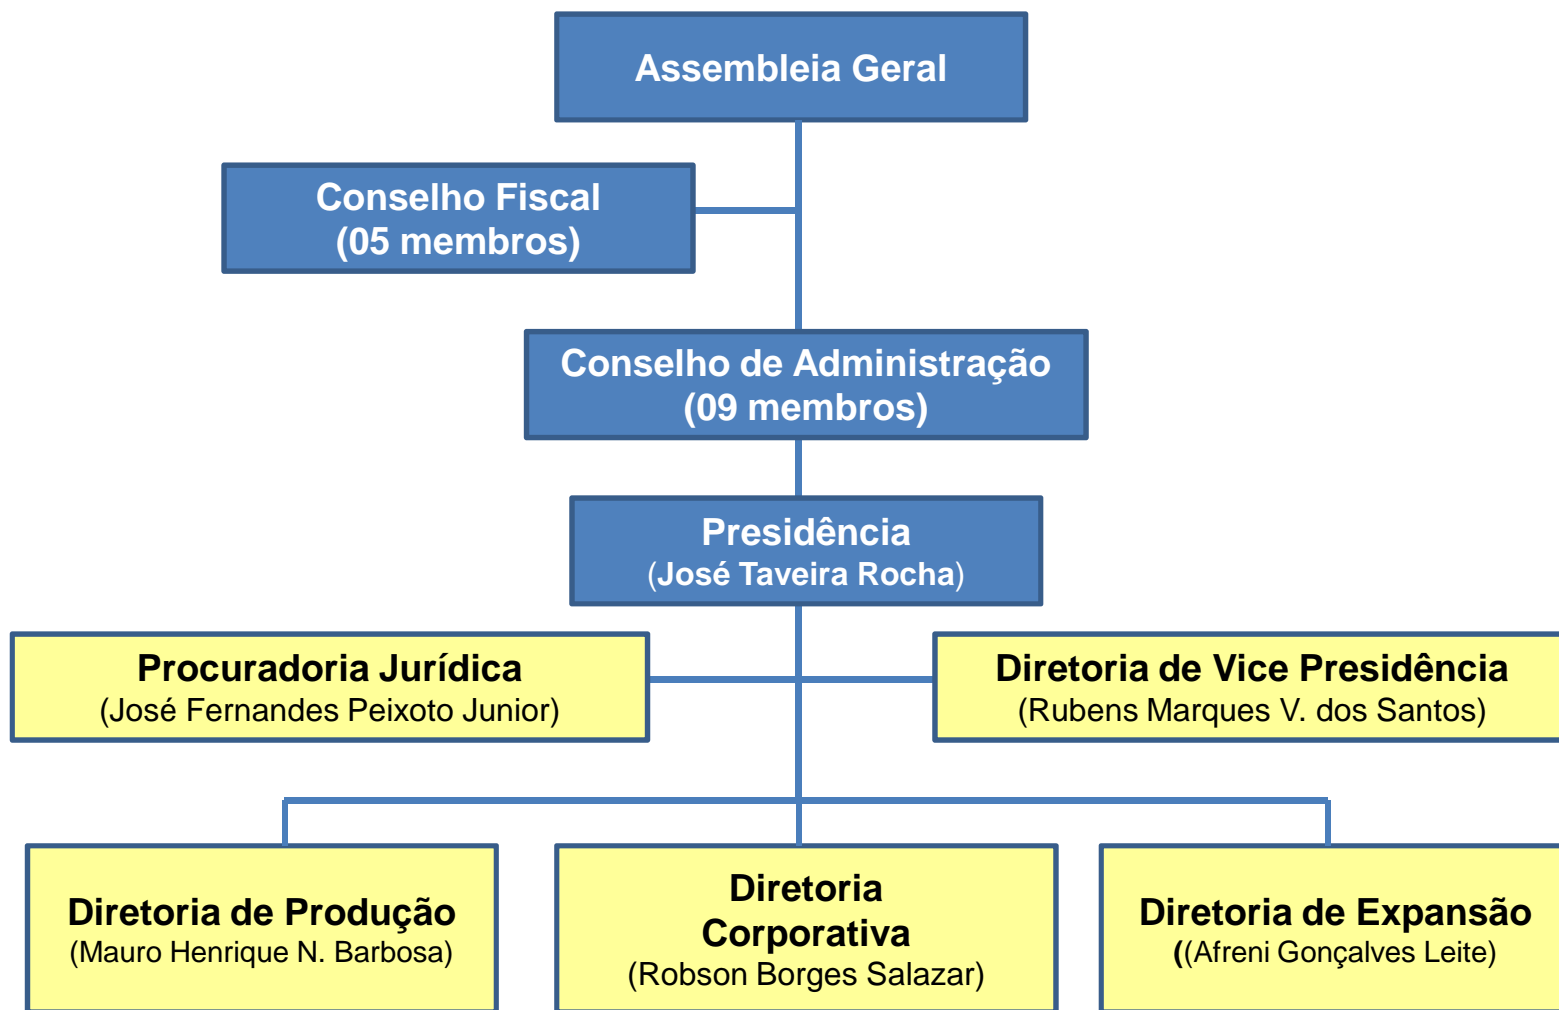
Assembleia Geral

Conselho Fiscal
(05 membros)

Conselho de Administração
(09 membros)

Presidência
(José Taveira Rocha)

Procuradoria Jurídica
(José Fernandes Peixoto Junior)

Diretoria de Vice Presidência
(Rubens Marques V. dos Santos)

Diretoria de Produção
(Mauro Henrique N. Barbosa)

Diretoria Corporativa
(Robson Borges Salazar)

Diretoria de Expansão
((Afreni Gonçalves Leite)